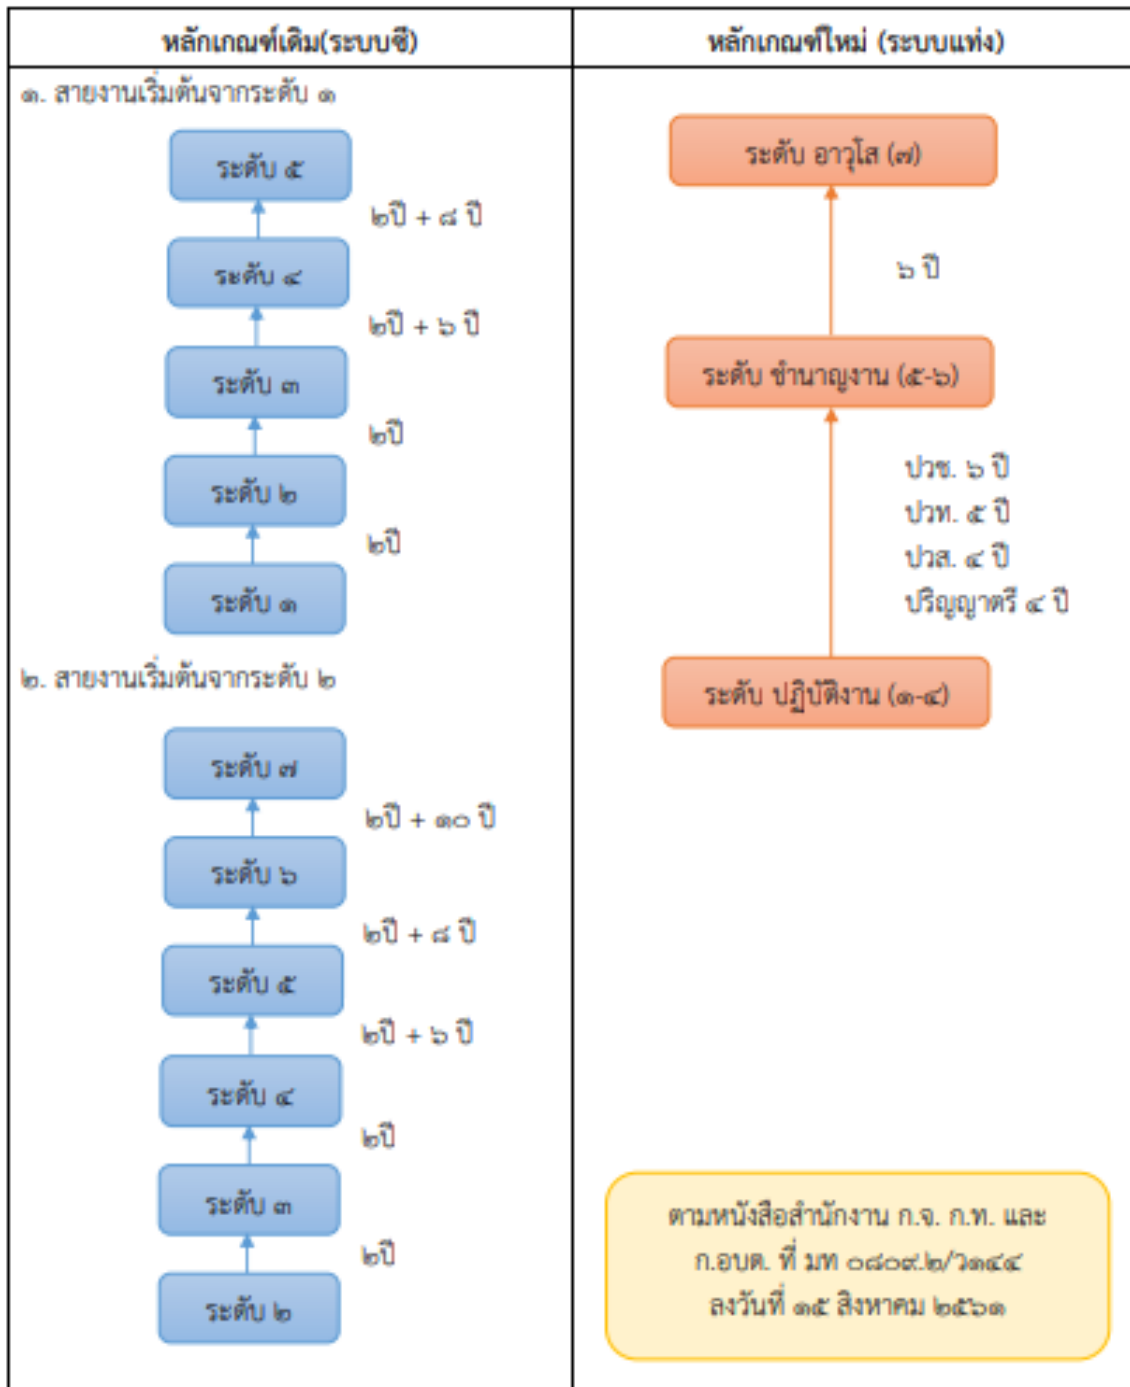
| หลักเกณฑ์เดิม(ระบบซี) | หลักเกณฑ์ใหม่ (ระบบแท่ง) |
|---|---|
| ๑. สายงานเริ่มต้นจากระดับ ๑ | |

ระดับ ๕
๒ปี + ๘ ปี
ระดับ ๔
๒ปี + ๖ ปี
ระดับ ๓
๒ปี
ระดับ ๒
๒ปี
ระดับ ๑

๒. สายงานเริ่มต้นจากระดับ ๒

ระดับ ๗
๒ปี + ๑๐ ปี
ระดับ ๖
๒ปี + ๘ ปี
ระดับ ๕
๒ปี + ๖ ปี
ระดับ ๔
๒ปี
ระดับ ๓
๒ปี
ระดับ ๒

ระดับ อาวุโส (๗)
๖ ปี
ระดับ ชำนาญงาน (๕-๖)
ปวช. ๖ ปี
ปวท. ๕ ปี
ปวส. ๔ ปี
ปริญญาตรี ๔ ปี
ระดับ ปฏิบัติงาน (๑-๔)

ตามหนังสือสำนักงาน ก.จ. ก.ท. และ ก.อบต. ที่ มท ๐๘๐๙.๒/ว๑๔๔ ลงวันที่ ๑๕ สิงหาคม ๒๕๖๑